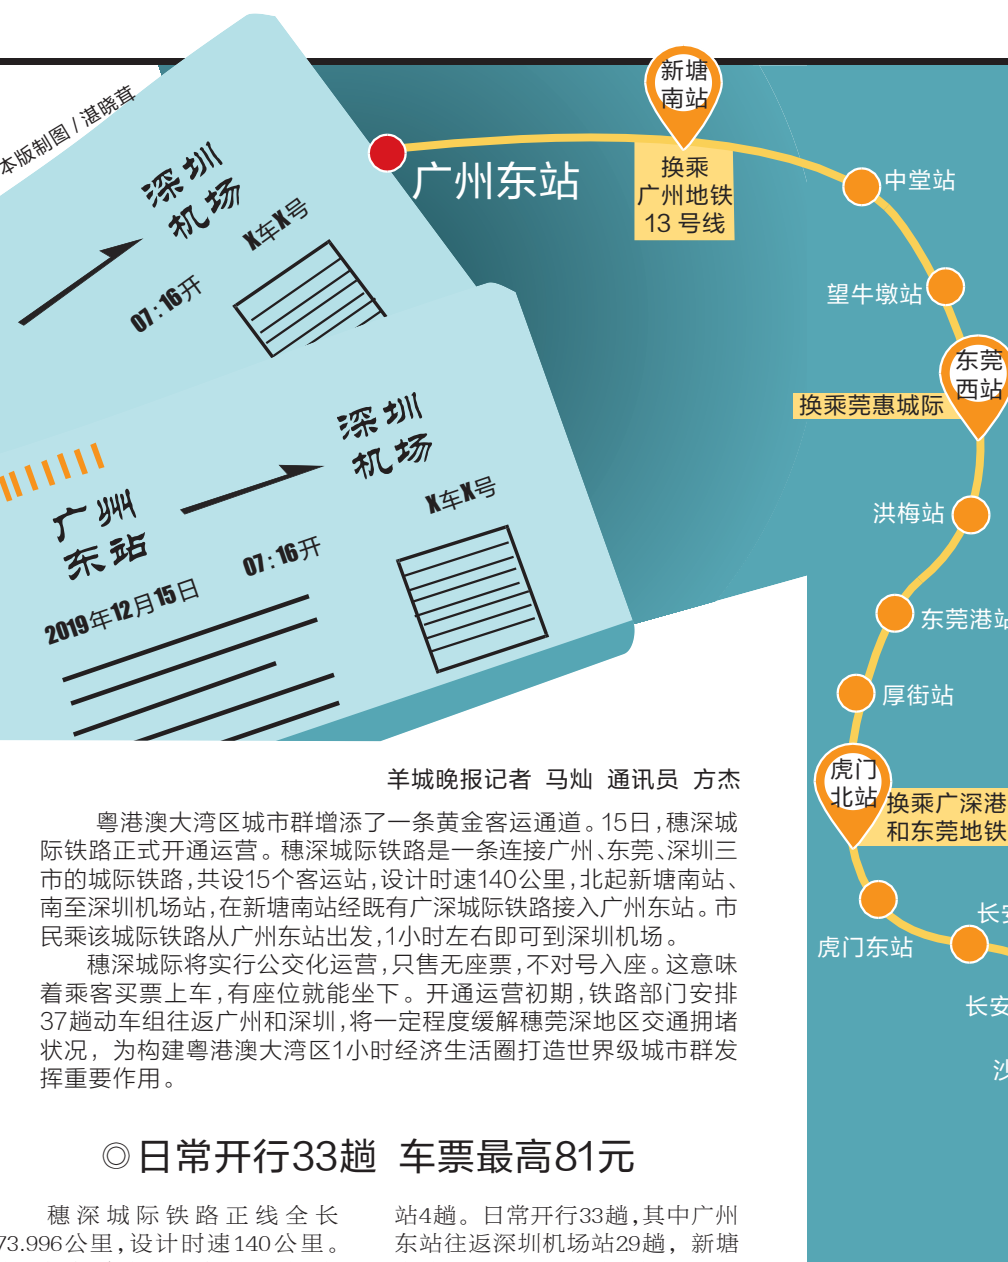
本版制图 / 湛晓茸

深圳
机场
X车X号
07:16开

深圳
机场
X车X号
广州
东站
07:16开
2019年12月15日

广州东站
新塘
南站
换乘
广州地铁
13 号线
中堂站
望牛墩站
东莞
西站
换乘莞惠城际
洪梅站
东莞港站
厚街站
虎门
北站
换乘广深港
和东莞地铁
虎门东站
长安
长安
沙

羊城晚报记者 马灿 通讯员 方杰

粤港澳大湾区城市群增添了一条黄金客运通道。15日，穗深城际铁路正式开通运营。穗深城际铁路是一条连接广州、东莞、深圳三市的城际铁路，共设15个客运站，设计时速140公里，北起新塘南站、南至深圳机场站，在新塘南站经既有广深城际铁路接入广州东站。市民乘该城际铁路从广州东站出发，1小时左右即可到深圳机场。

穗深城际将实行公交化运营，只售无座票，不对号入座。这意味着乘客买票上车，有座位就能坐下。开通运营初期，铁路部门安排37趟动车组往返广州和深圳，将一定程度缓解穗莞深地区交通拥堵状况，为构建粤港澳大湾区1小时经济生活圈打造世界级城市群发挥重要作用。

◎日常开行33趟 车票最高81元

穗深城际铁路正线全长73.996公里，设计时速140公里。

站4趟。日常开行33趟，其中广州东站往返深圳机场站29趟，新塘